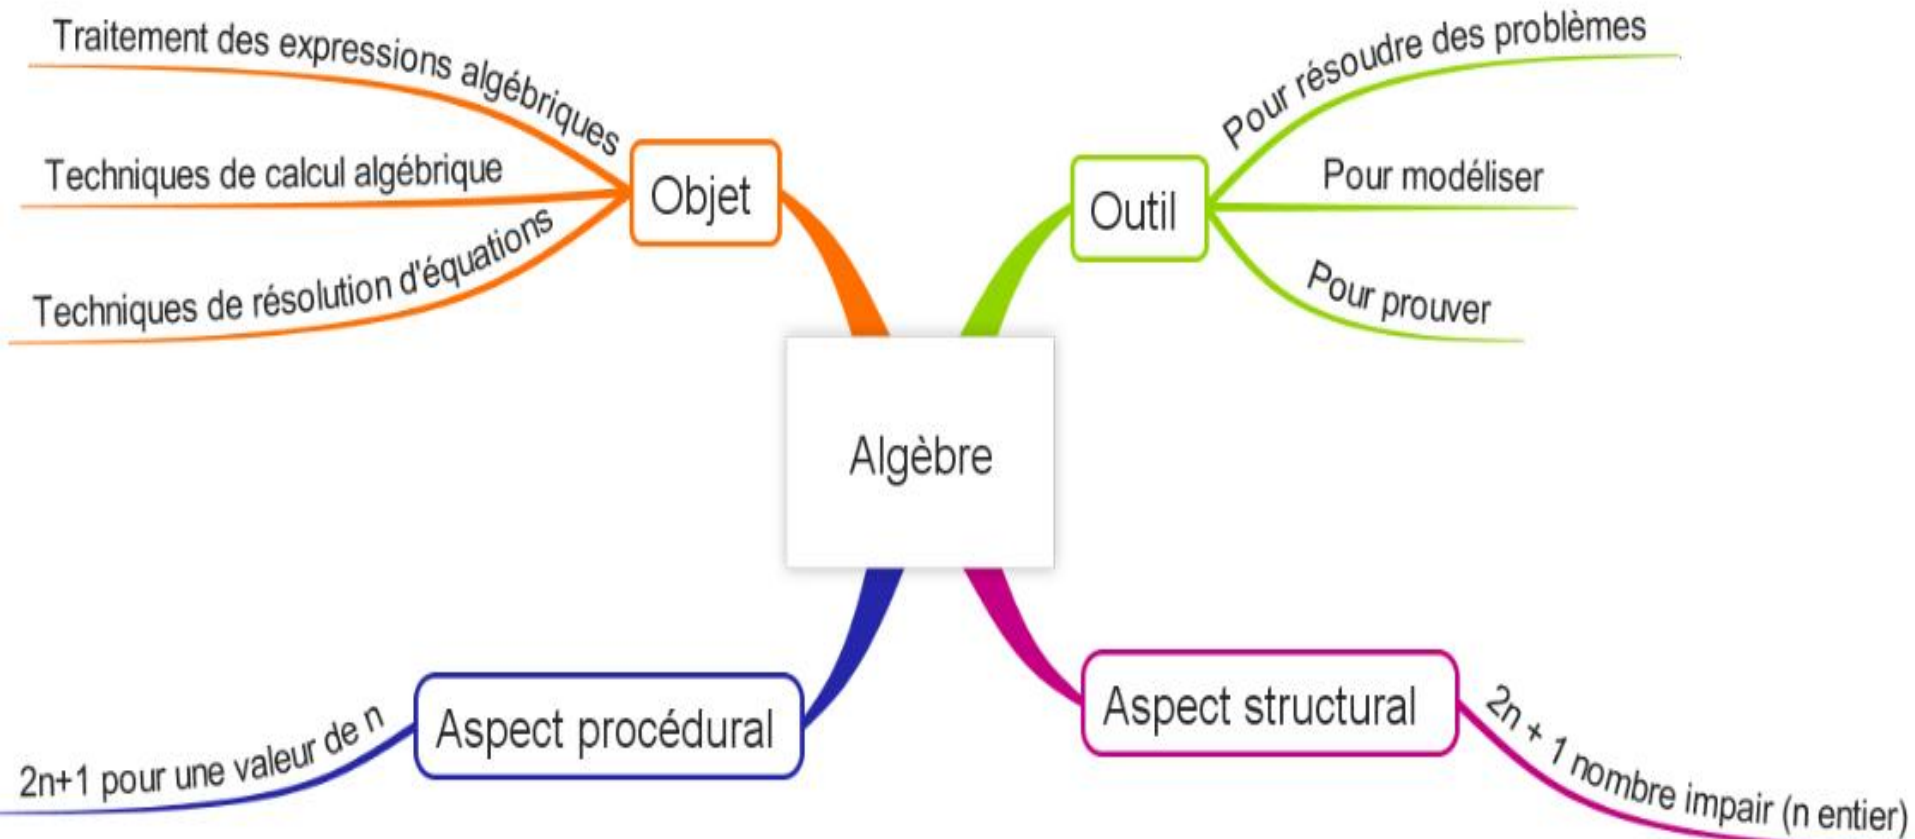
Algèbre

Objet

Traitement des expressions algébriques

Techniques de calcul algébrique

Techniques de résolution d'équations

Outil

Pour résoudre des problèmes

Pour modéliser

Pour prouver

Aspect procédural

2n+1 pour une valeur de n

Aspect structural

2n + 1 nombre impair (n entier)